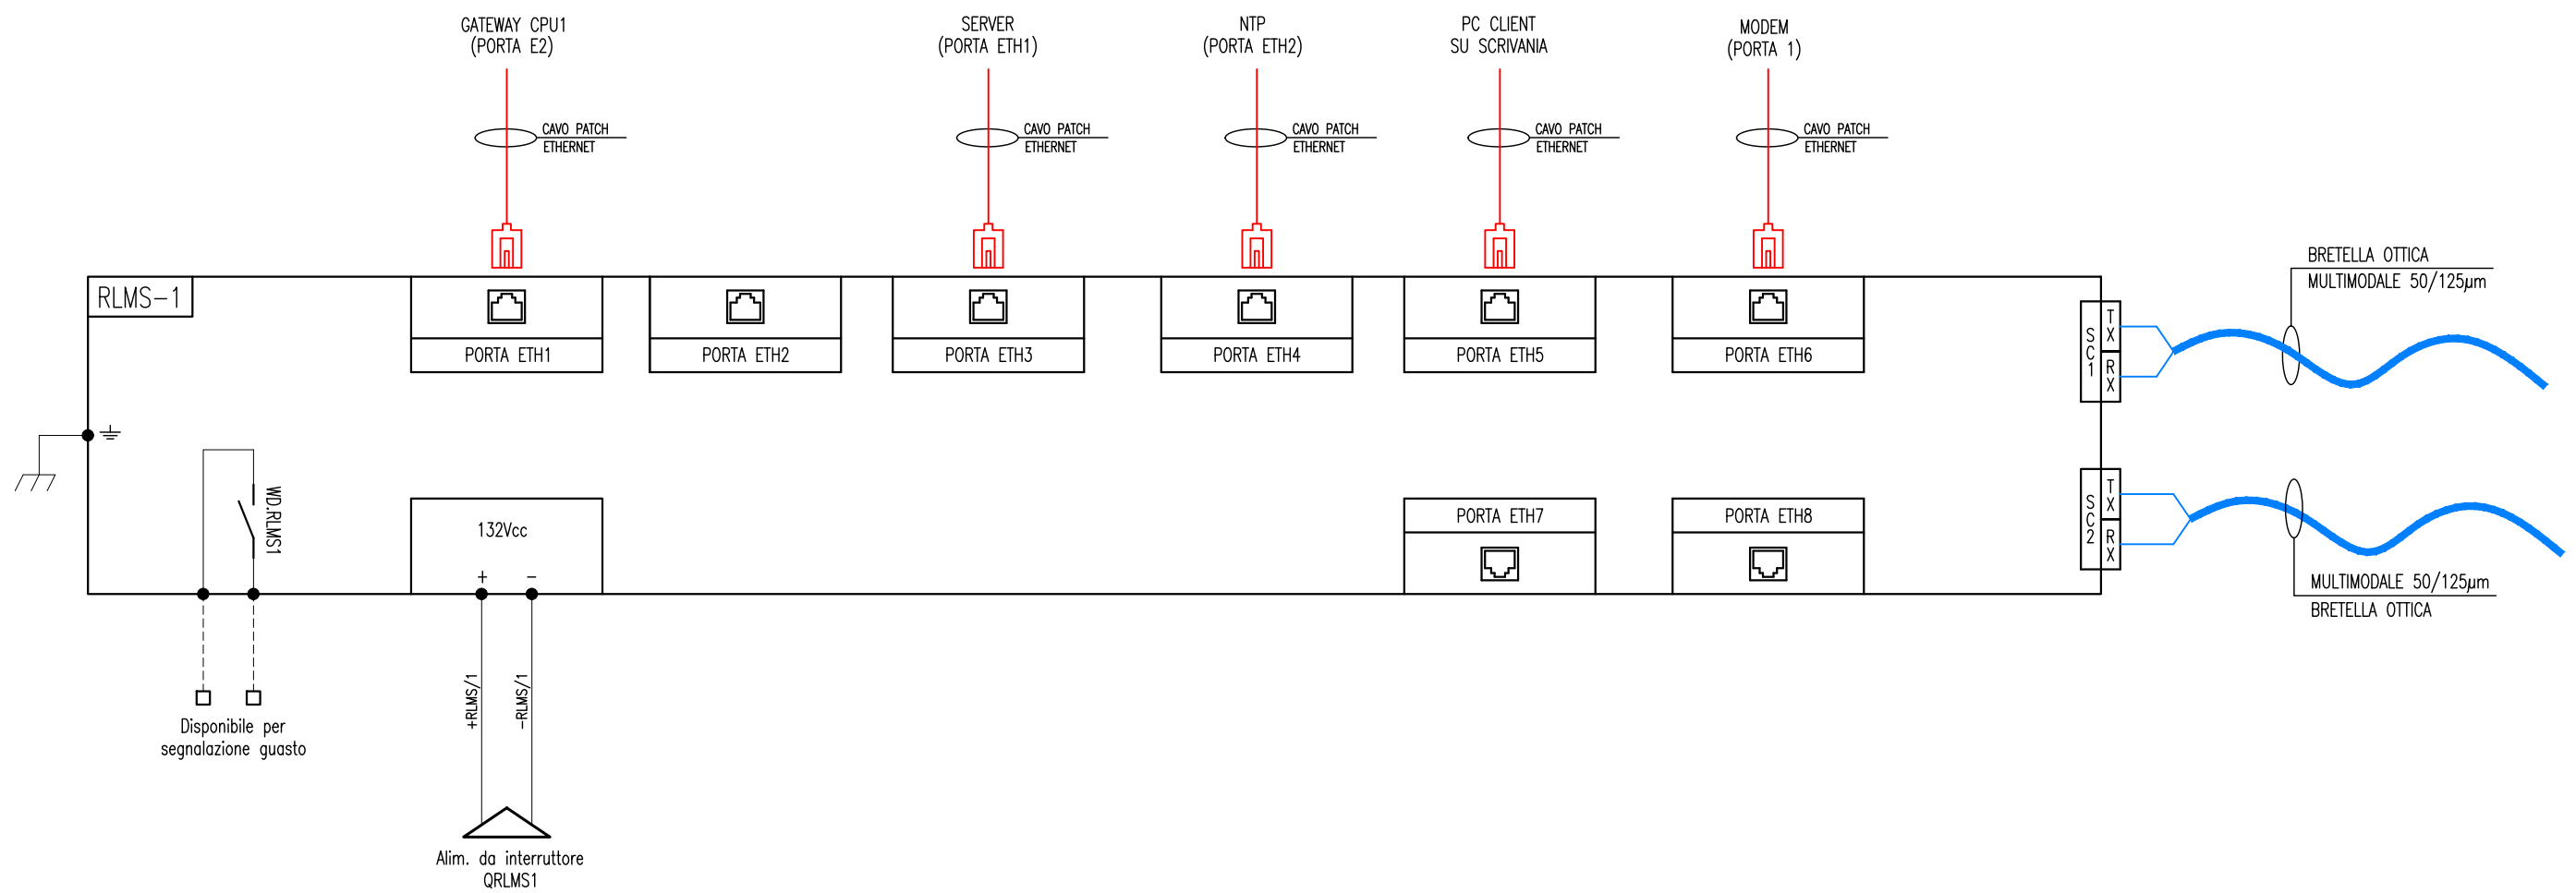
GATEWAY CPU1
(PORTA E2)

SERVER
(PORTA ETH1)

NTP
(PORTA ETH2)

PC CLIENT
SU SCRIVANIA

MODEM
(PORTA 1)

CAVO PATCH
ETHERNET

CAVO PATCH
ETHERNET

CAVO PATCH
ETHERNET

CAVO PATCH
ETHERNET

CAVO PATCH
ETHERNET

RLMS-1

PORTA ETH1

PORTA ETH2

PORTA ETH3

PORTA ETH4

PORTA ETH5

PORTA ETH6

BRETELLA OTTICA
MULTIMODALE 50/125µm

S
C
1

T
X

R
X

S
C
2

T
X

R
X

MULTIMODALE 50/125µm
BRETELLA OTTICA

WD.RLMS1

132Vcc
+ −

PORTA ETH7

PORTA ETH8

Disponibile per
segnalazione guasto

+RLMS/1

−RLMS/1

Alim. da interruttore
QRLMS1